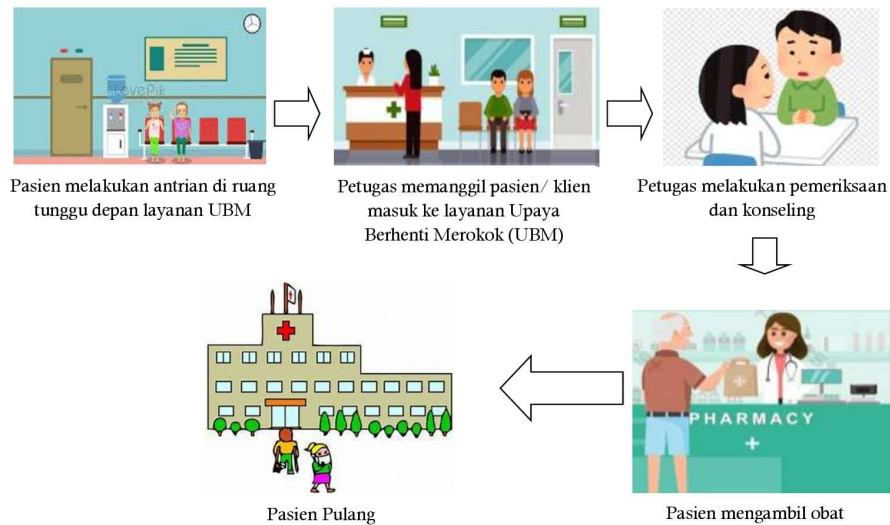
LovePik

Pasien melakukan antrian di ruang tunggu depan layanan UBM

Petugas memanggil pasien/ klien masuk ke layanan Upaya Berhenti Merokok (UBM)

Petugas melakukan pemeriksaan dan konseling

PHARMACY

Pasien mengambil obat

Pasien Pulang